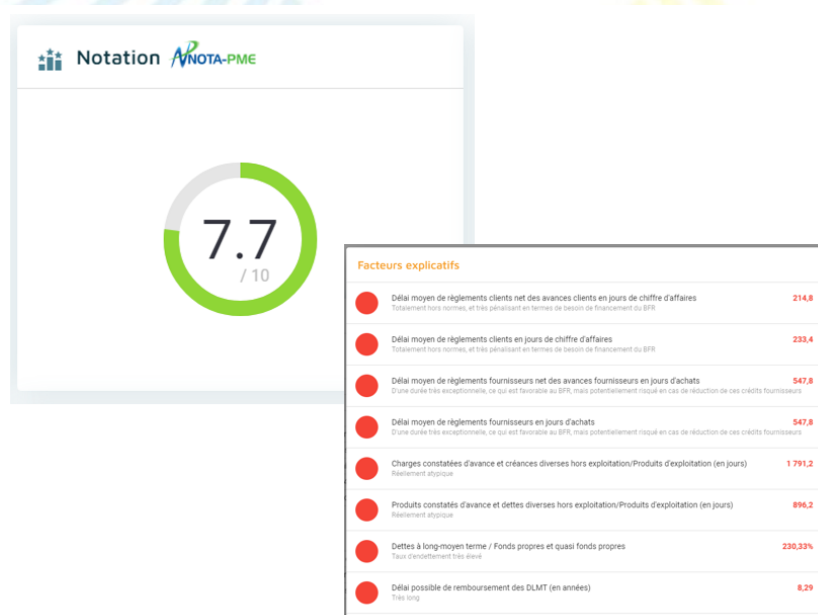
Notation NOTA-PME

7.7
/ 10

Facteurs explicatifs

Délai moyen de règlements clients net des avances clients en jours de chiffre d'affaires
Totalement hors normes, et très pénalisant en termes de besoin de financement du BFR
214,8

Délai moyen de règlements clients en jours de chiffre d'affaires
Totalement hors normes, et très pénalisant en termes de besoin de financement du BFR
233,4

Délai moyen de règlements fournisseurs net des avances fournisseurs en jours d'achats
D'une durée très exceptionnelle, ce qui est favorable au BFR, mais potentiellement risqué en cas de réduction de ces crédits fournisseurs
547,8

Délai moyen de règlements fournisseurs en jours d'achats
D'une durée très exceptionnelle, ce qui est favorable au BFR, mais potentiellement risqué en cas de réduction de ces crédits fournisseurs
547,8

Charges constatées d'avance et créances diverses hors exploitation/Produits d'exploitation (en jours)
Réellement atypique
1 791,2

Produits constatés d'avance et dettes diverses hors exploitation/Produits d'exploitation (en jours)
Réellement atypique
896,2

Dettes à long-moyen terme / Fonds propres et quasi fonds propres
Taux d'endettement très élevé
230,33%

Délai possible de remboursement des DLMT (en années)
Très long
8,29